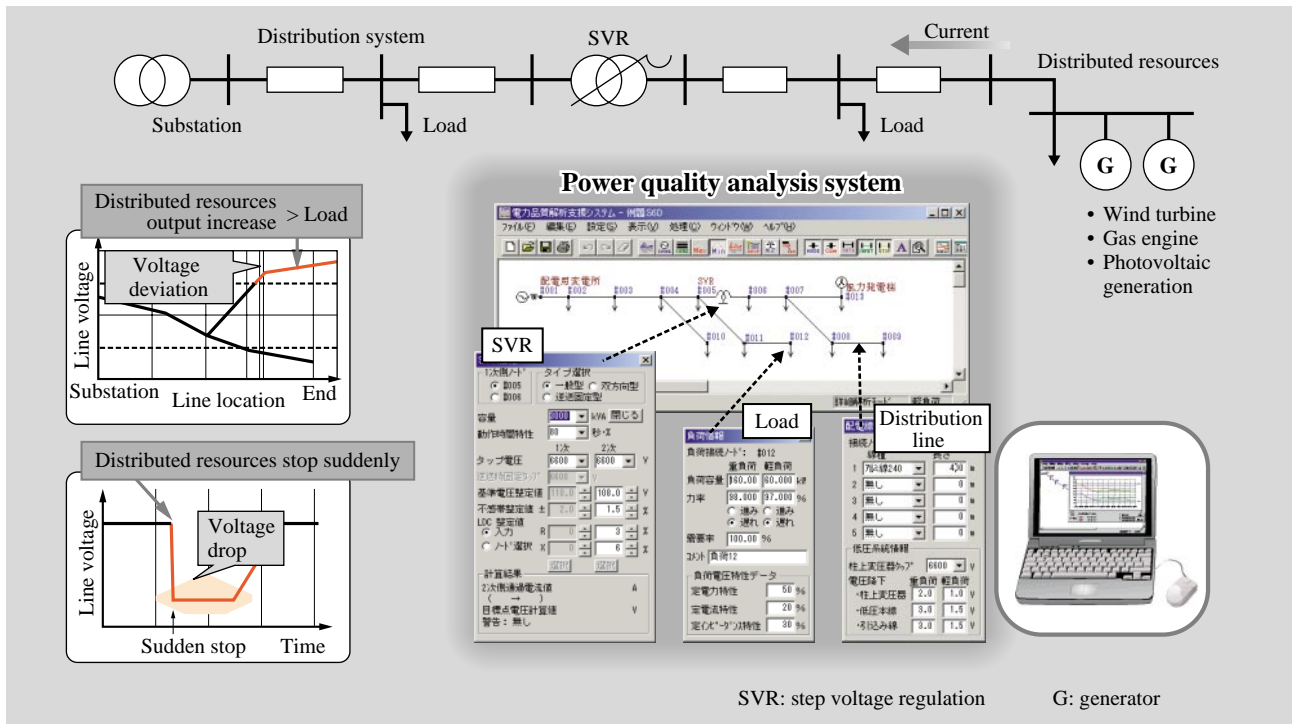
Distribution system
SVR
Current
Distributed resources
Substation
Load
Load
G
G
• Wind turbine
• Gas engine
• Photovoltaic generation

Distributed resources output increase > Load
Voltage deviation
Line voltage
Substation
Line location
End

Distributed resources stop suddenly
Voltage drop
Line voltage
Sudden stop
Time

Power quality analysis system
電力品質解析支援システム - 例題S6D
ファイル(F) 編集(E) 設定(S) 表示(V) 処理(P) ウィンドウ(W) ヘルプ(H)
配電用変電所
#001 #002 #003 #004 SVR #005 #006 #007 風力発電機 #013
#010 #011 #012 #008 #009

SVR
1次側ノード
#005
#006
タイプ選択
一般型
双方向型
逆送固定型
容量 kVA 閉じる
動作時間特性 60 秒・V
1次 2次
タップ電圧 6600 6600 V
基準電圧整定値 100.0 V
不感帯整定値 ± 1.5 %
LDC 整定値
入力 R 0 %
ノード選択 X 6 %
計算結果
2次側通過電流値 A
目標点電圧計算値 V
警告：無し

Load
負荷情報
負荷接続ノード： #012
重負荷 軽負荷
負荷容量 160.00 60.00 kW
力率 98.000 97.000 %
進み 遅れ
需要率 100.00 %
コメント 負荷12
負荷電圧特性データ
定電力特性 50 %
定電流特性 20 %
定インピーダンス特性 30 %

Distribution line
配電線
接続ノード
線種 長さ
1 ACSR240 430 m
2 無し 0 m
3 無し 0 m
4 無し 0 m
5 無し 0 m
低圧系統情報
柱上変圧器タップ 6600 V
電圧降下 重負荷 軽負荷
・柱上変圧器 2.0 1.0 V
・低圧本線 3.0 1.5 V
・引込み線 3.0 1.5 V

SVR: step voltage regulation
G: generator